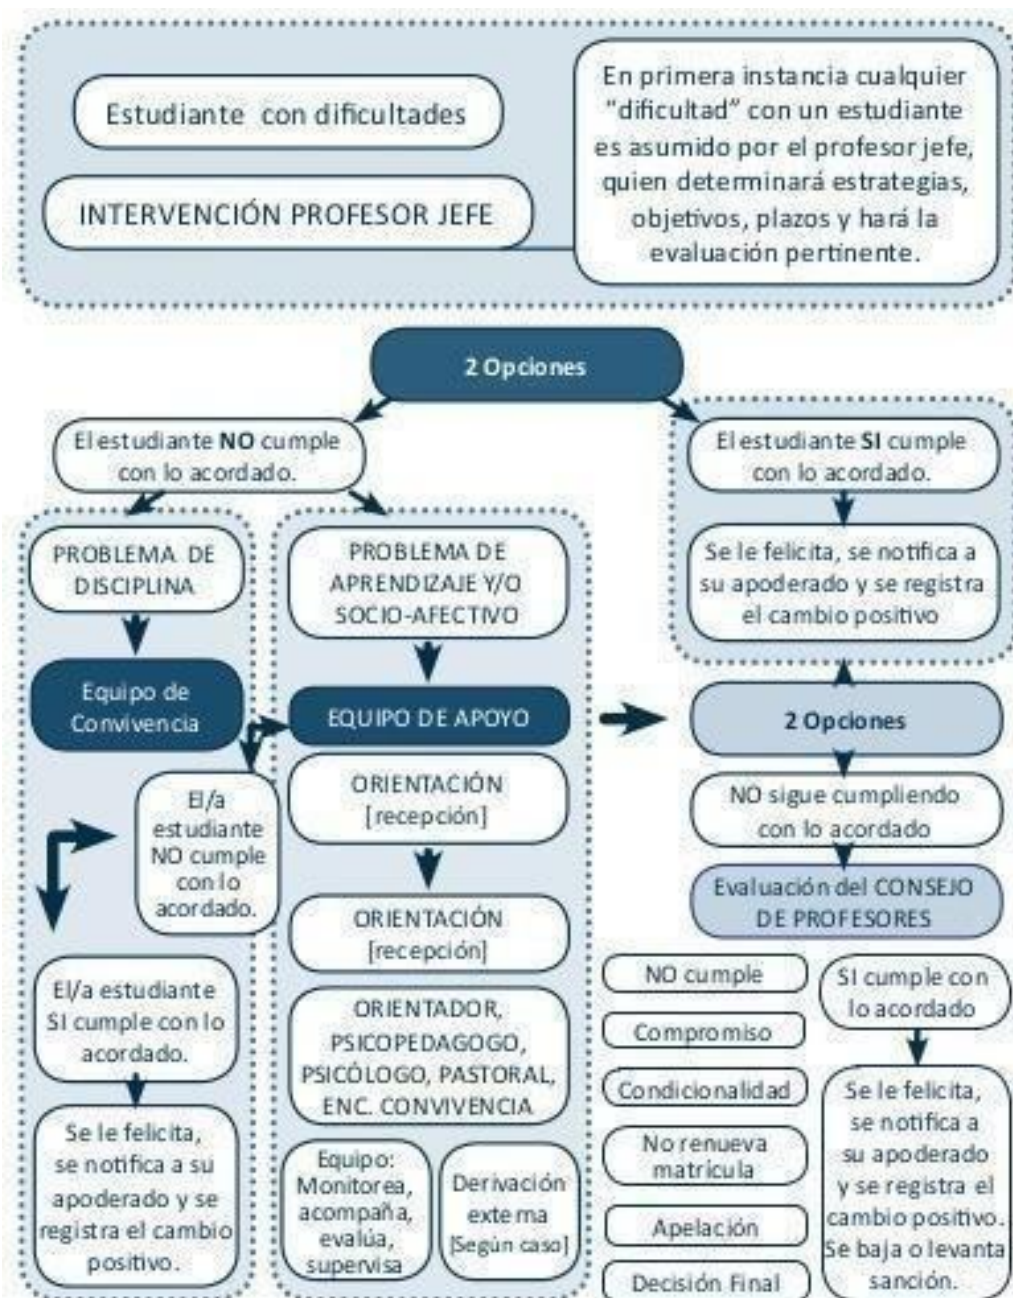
Estudiante con dificultades

INTERVENCIÓN PROFESOR JEFE

En primera instancia cualquier "dificultad" con un estudiante es asumido por el profesor jefe, quien determinará estrategias, objetivos, plazos y hará la evaluación pertinente.

2 Opciones

El estudiante NO cumple con lo acordado.

El estudiante SI cumple con lo acordado.

Se le felicita, se notifica a su apoderado y se registra el cambio positivo

PROBLEMA DE DISCIPLINA

PROBLEMA DE APRENDIZAJE Y/O SOCIO-AFECTIVO

Equipo de Convivencia

EQUIPO DE APOYO

2 Opciones

El/a estudiante NO cumple con lo acordado.

ORIENTACIÓN [recepción]

NO sigue cumpliendo con lo acordado

Evaluación del CONSEJO DE PROFESORES

ORIENTACIÓN [recepción]

El/a estudiante SI cumple con lo acordado.

ORIENTADOR, PSICOPEDAGOGO, PSICÓLOGO, PASTORAL, ENC. CONVIVENCIA

NO cumple

Compromiso

Condicionalidad

No renueva matrícula

Apelación

Decisión Final

SI cumple con lo acordado

Se le felicita, se notifica a su apoderado y se registra el cambio positivo. Se baja o levanta sanción.

Se le felicita, se notifica a su apoderado y se registra el cambio positivo.

Equipo: Monitorea, acompaña, evalúa, supervisa

Derivación externa [Según caso]